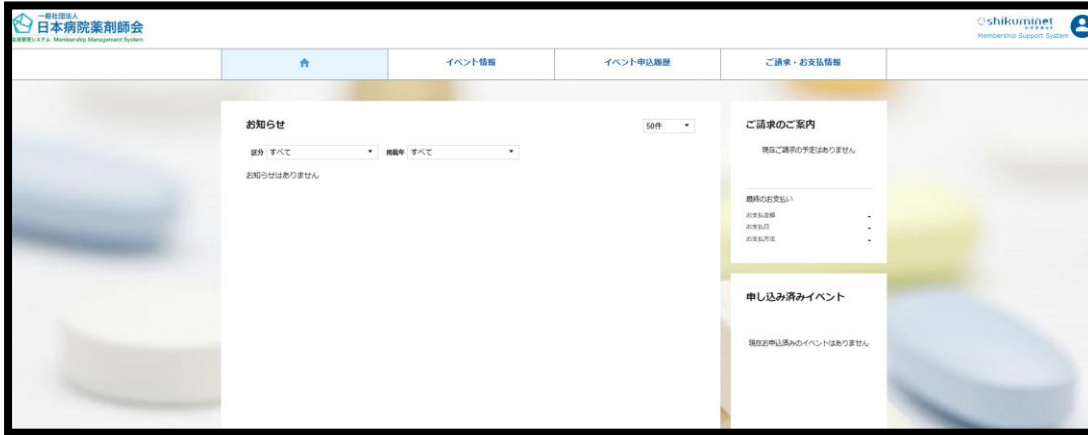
一般社団法人
日本病院薬剤師会
会員管理システム Membership Management System

shikuminet
Membership Support System

イベント情報
イベント申込履歴
ご請求・お支払情報

お知らせ
50件
区分 すべて
掲載年 すべて
お知らせはありません

ご請求のご案内
現在ご請求の予定はありません
最終のお支払い
お支払金額 -
お支払日 -
お支払方法 -

申し込み済みイベント
現在お申込済みのイベントはありません